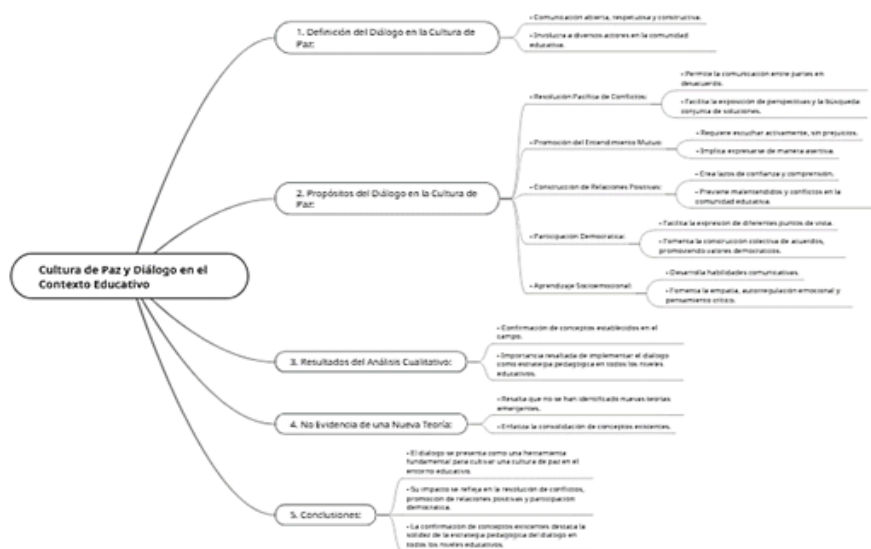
Cultura de Paz y Diálogo en el Contexto Educativo

1. Definición del Diálogo en la Cultura de Paz:

- Comunicación abierta, respetuosa y constructiva.

- Involucra a diversos actores en la comunidad educativa.

2. Propósitos del Diálogo en la Cultura de Paz:

- Resolución Pacífica de Conflictos:

- Permite la comunicación entre partes en desacuerdo.

- Facilita la exposición de perspectivas y la búsqueda conjunta de soluciones.

- Promoción del Entendimiento Mutuo:

- Requiere escuchar activamente, sin prejuicios.

- Implica expresarse de manera asertiva.

- Construcción de Relaciones Positivas:

- Crea lazos de confianza y comprensión.

- Previene malentendidos y conflictos en la comunidad educativa.

- Participación Democrática:

- Facilita la expresión de diferentes puntos de vista.

- Fomenta la construcción colectiva de acuerdos, promoviendo valores democráticos.

- Aprendizaje Socioemocional:

- Desarrolla habilidades comunicativas.

- Fomenta la empatía, autorregulación emocional y pensamiento crítico.

3. Resultados del Análisis Cualitativo:

- Confirmación de conceptos establecidos en el campo.

- Importancia resaltada de implementar el diálogo como estrategia pedagógica en todos los niveles educativos.

4. No Evidencia de una Nueva Teoría:

- Resalta que no se han identificado nuevas teorías emergentes.

- Enfatiza la consolidación de conceptos existentes.

5. Conclusiones:

- El diálogo se presenta como una herramienta fundamental para cultivar una cultura de paz en el entorno educativo.

- Su impacto se refleja en la resolución de conflictos, promoción de relaciones positivas y participación democrática.

- La confirmación de conceptos existentes destaca la solidez de la estrategia pedagógica del diálogo en todos los niveles educativos.